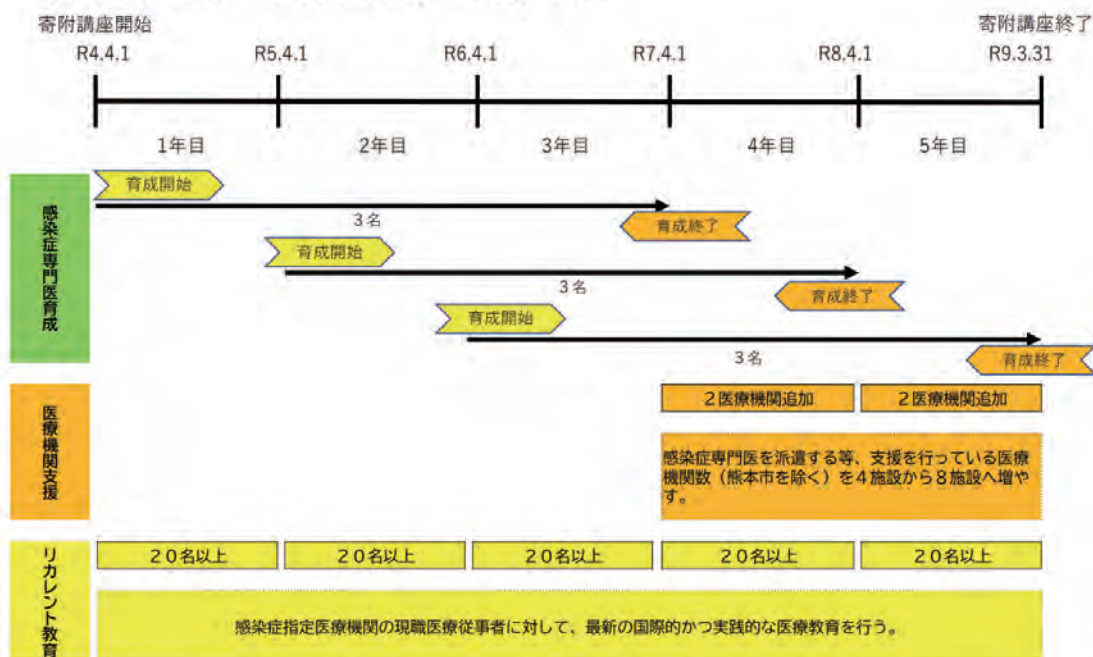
寄附講座開始

寄附講座終了

R4.4.1 R5.4.1 R6.4.1 R7.4.1 R8.4.1 R9.3.31

1年目 2年目 3年目 4年目 5年目

感染症専門医育成

育成開始
3名
育成終了

育成開始
3名
育成終了

育成開始
3名
育成終了

医療機関支援

2医療機関追加
2医療機関追加

感染症専門医を派遣する等、支援を行っている医療機関数（熊本市を除く）を4施設から8施設へ増やす。

リカレント教育

20名以上
20名以上
20名以上
20名以上
20名以上

感染症指定医療機関の現職医療従事者に対して、最新の国際的かつ実践的な医療教育を行う。